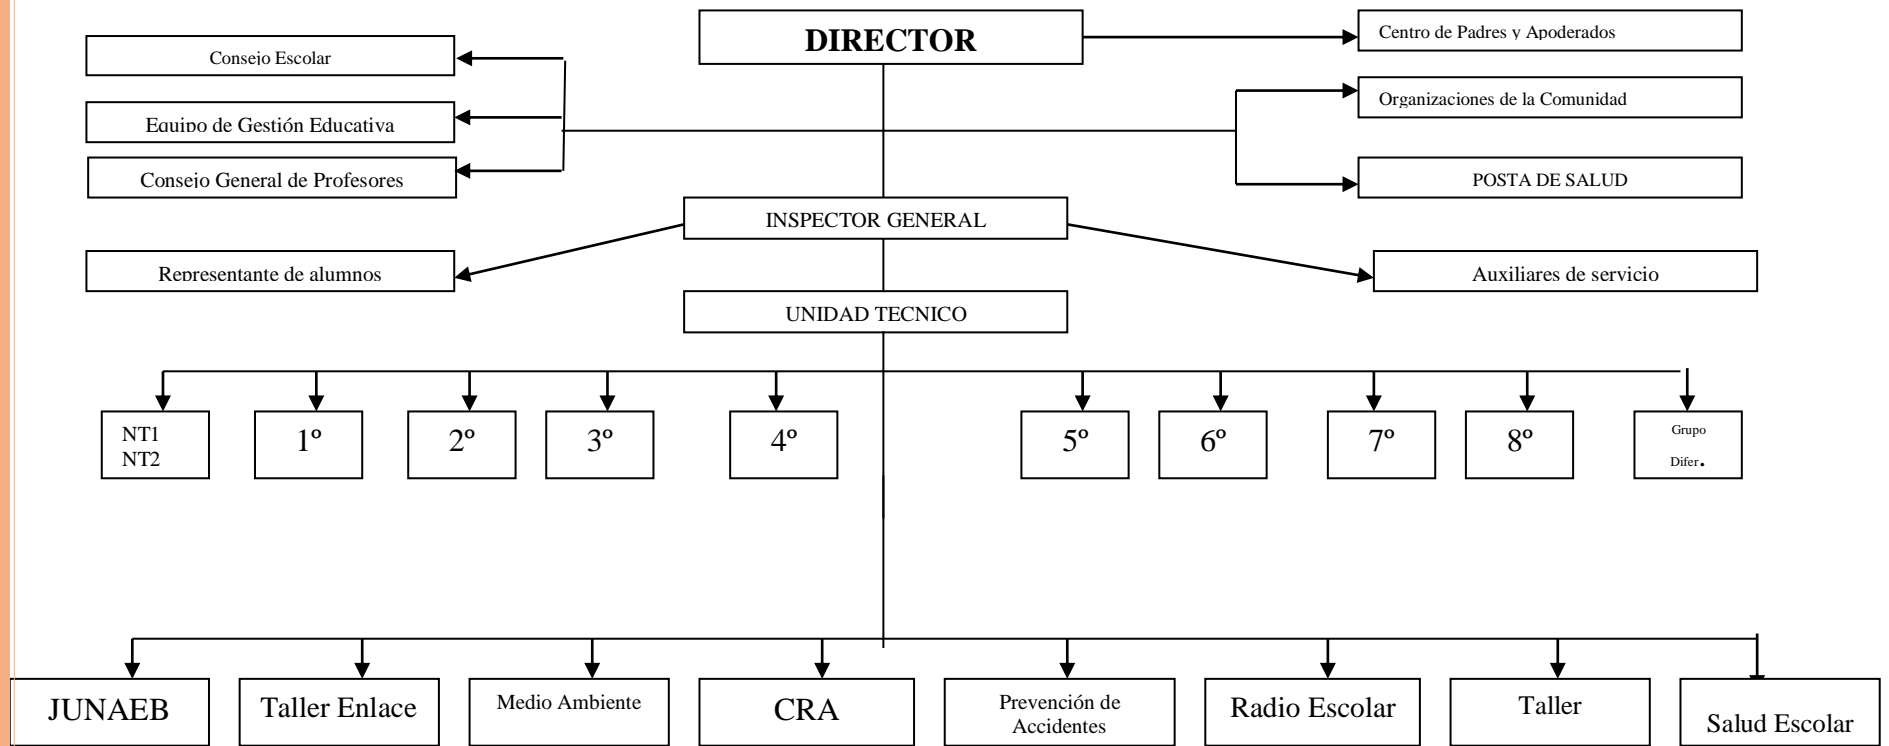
DIRECTOR

Consejo Escolar

Equipo de Gestión Educativa

Consejo General de Profesores

Centro de Padres y Apoderados

Organizaciones de la Comunidad

POSTA DE SALUD

INSPECTOR GENERAL

Representante de alumnos

Auxiliares de servicio

UNIDAD TECNICO

NT1
NT2

1º

2º

3º

4º

5º

6º

7º

8º

Grupo
Difer.

JUNAEB

Taller Enlace

Medio Ambiente

CRA

Prevención de Accidentes

Radio Escolar

Taller

Salud Escolar